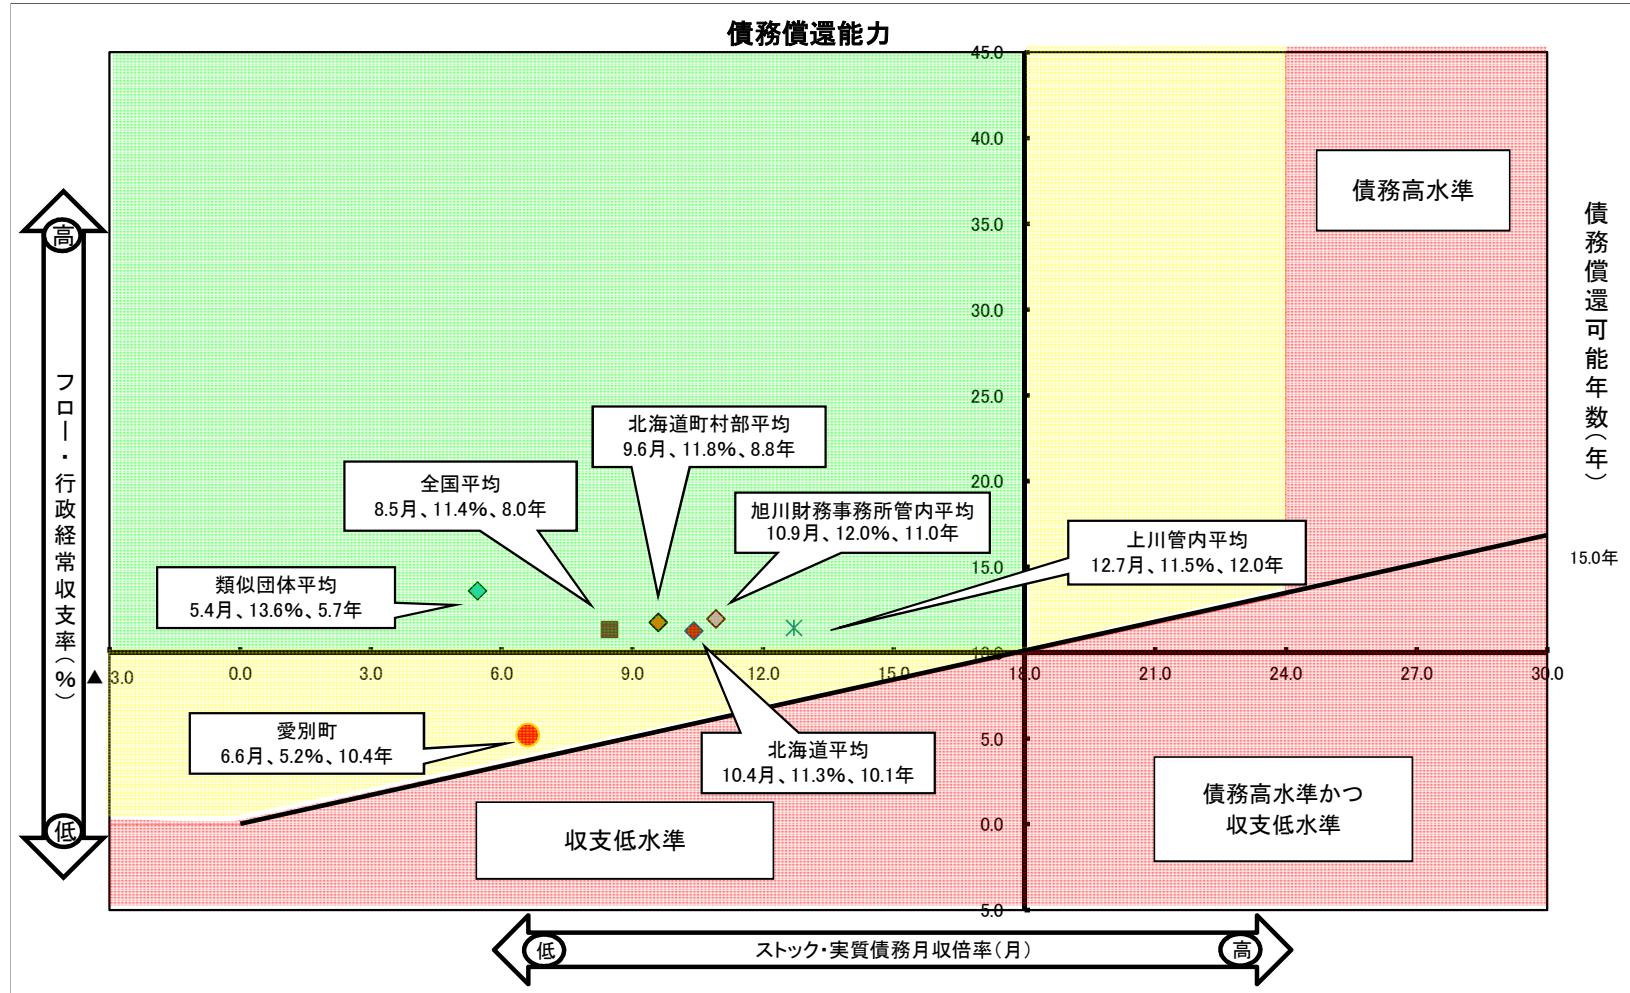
債務償還能力

45.0
40.0
35.0
30.0
25.0
20.0
15.0
10.0
5.0
0.0
5.0

▲3.0 0.0 3.0 6.0 9.0 12.0 15.0 18.0 21.0 24.0 27.0 30.0

債務高水準

債務償還可能年数(年)

15.0年

高
フロー・行政経常収支率(%)
低

北海道町村部平均
9.6月、11.8%、8.8年

全国平均
8.5月、11.4%、8.0年

旭川財務事務所管内平均
10.9月、12.0%、11.0年

上川管内平均
12.7月、11.5%、12.0年

類似団体平均
5.4月、13.6%、5.7年

愛別町
6.6月、5.2%、10.4年

北海道平均
10.4月、11.3%、10.1年

収支低水準

債務高水準かつ
収支低水準

低
ストック・実質債務月収倍率(月)
高